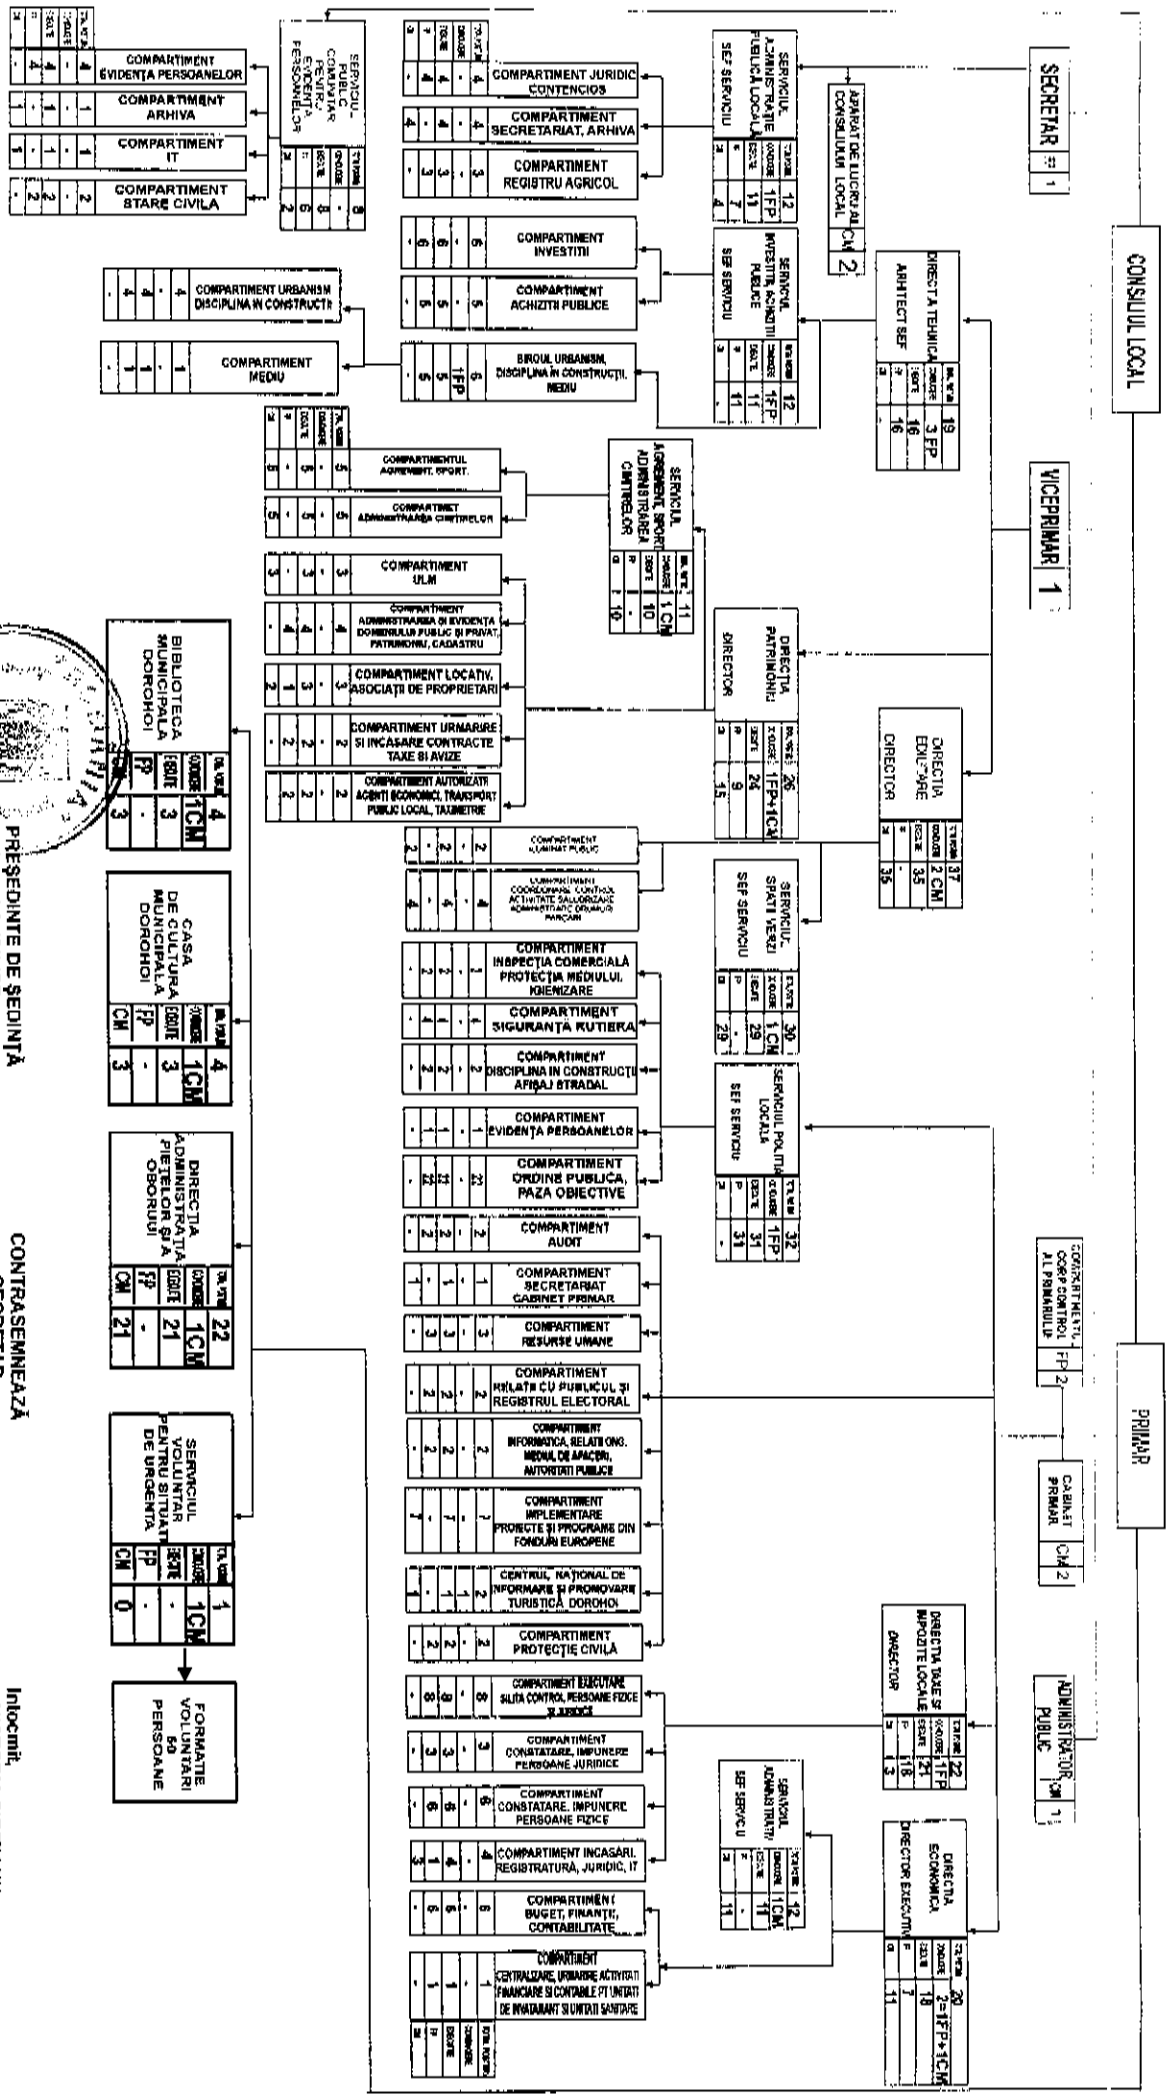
CONSILIUL LOCAL

PRIMAR

SECRETAR 1

APARAT DE LUCRU AL CONSILIULUI LOCAL CM 2

VICEPRIMAR 1

COMPARTIMENT CORP CONTROL AL PRIMARULUI FP 2

CABINET PRIMAR CM 2

ADMINISTRATOR PUBLIC CM 1

SERVICIUL ADMINISTRATIE PUBLICA LOCALA SEF SERVICIU 12 1FP 11 4 7

COMPARTIMENT JURIDIC CONTENCIOS 4
COMPARTIMENT SECRETARIAT, ARHIVA 4
COMPARTIMENT REGISTRU AGRICOL 3

SERVICIUL PUBLIC COMUNITAR PENTRU EVIDENTA PERSOANELOR 8
COMPARTIMENT EVIDENȚA PERSOANELOR 4
COMPARTIMENT ARHIVA 1
COMPARTIMENT IT 1
COMPARTIMENT STARE CIVILA 2

DIRECȚIA TEHNICA ARHITECT SEF 19 3 FP 16
SERVICIUL INVESTITII, ACHIZITII PUBLICE SEF SERVICIU 12 1FP 11
COMPARTIMENT INVESTITII 6
COMPARTIMENT ACHIZITII PUBLICE 5
BIROUL URBANISM, DISCIPLINA IN CONSTRUCȚII, MEDIU 1FP 5
COMPARTIMENT URBANISM DISCIPLINA IN CONSTRUCTII 4
COMPARTIMENT MEDIU 1

SERVICIUL AGREMENT, SPORT, ADMINISTRAREA CIMITIRELOR 11 1 CM 10
COMPARTIMENTUL AGREMENT, SPORT 5
COMPARTIMET ADMINISTRAREA CIMITIRELOR 5

DIRECTIA PATRIMONIU DIRECTOR 26 1FP+1CM 24 9 15
COMPARTIMENT ULM 3
COMPARTIMENT ADMINISTRAREA SI EVIDENTA DOMENIULUI PUBLIC ȘI PRIVAT, PATRIMONIU, CADASTRU 4
COMPARTIMENT LOCATIV, ASOCIAȚII DE PROPRIETARI 3
COMPARTIMENT URMARIRE SI INCASARE CONTRACTE TAXE SI AVIZE 2
COMPARTIMENT AUTORIZATII AGENTI ECONOMICI, TRANSPORT PUBLIC LOCAL, TAXIMETRIE 2

DIRECTIA EDUCATIE DIRECTOR 37 2 CM 35

SERVICIUL SPATII VERZI SEF SERVICIU 30 1 CM 29
COMPARTIMENT ILUMINAT PUBLIC 2
COMPARTIMENT COORDONARE CONTROL ACTIVITATE SALUBRIZARE ADMINISTRARE DOMENIU PARCARI 4

SERVICIUL POLITIA LOCALA SEF SERVICIU 32 1FP 31
COMPARTIMENT INSPECȚIA COMERCIALĂ PROTECȚIA MEDIULUI, IGIENIZARE 2
COMPARTIMENT SIGURANȚA RUTIERA 4
COMPARTIMENT DISCIPLINA IN CONSTRUCȚII AFIȘAJ STRADAL 2
COMPARTIMENT EVIDENȚA PERSOANELOR 1
COMPARTIMENT ORDINE PUBLICA, PAZA OBIECTIVE 22

COMPARTIMENT AUDIT 2
COMPARTIMENT SECRETARIAT CABINET PRIMAR 1
COMPARTIMENT RESURSE UMANE 3
COMPARTIMENT RELATII CU PUBLICUL ȘI REGISTRUL ELECTORAL 2
COMPARTIMENT INFORMATICA, RELATII ONG, MEDIUL DE AFACERI, AUTORITATI PUBLICE 2
COMPARTIMENT IMPLEMENTARE PROIECTE ȘI PROGRAME DIN FONDURI EUROPENE 1
CENTRUL NATIONAL DE INFORMARE SI PROMOVARE TURISTICĂ DOROHOI 1
COMPARTIMENT PROTECȚIE CIVILĂ 2

DIRECTIA TAXE SI IMPOZITE LOCALE DIRECTOR 22 1FP 21 18 3
COMPARTIMENT EXECUTARE SILITA CONTROL PERSOANE FIZICE SI JURIDICE 8
COMPARTIMENT CONSTATARE, IMPUNERE PERSOANE JURIDICE 3
COMPARTIMENT CONSTATARE, IMPUNERE PERSOANE FIZICE 6
COMPARTIMENT INCASARI, REGISTRATURA, JURIDIC, IT 4

DIRECTIA ECONOMICA DIRECTOR EXECUTIV 20 2=1FP+1CM 18 7 11
SERVICIUL ADMINISTRATIV SEF SERVICIU 12 1 CM 11
COMPARTIMENT BUGET, FINANTE, CONTABILITATE 6
COMPARTIMENT CENTRALIZARE, URMARIRE ACTIVITATI FINANCIARE SI CONTABILE PT UNITATI DE INVATAMANT SI UNITATI SANITARE 1

BIBLIOTECA MUNICIPALA DOROHOI 4 1CM 3 FP - CM 3
CASA DE CULTURA MUNICIPALA DOROHOI 4 1CM 3 FP - CM 3
DIRECTIA ADMINISTRATIA PIETELOR ȘI A OBORULUI 22 1CM 21 FP - CM 21
SERVICIUL VOLUNTAR PENTRU SITUATII DE URGENTA 1 1CM - FP - CM 0
FORMATIE VOLUNTARI 60 PERSOANE

PREȘEDINTE DE ȘEDINȚĂ
CONTRASEMNEAZĂ
Intocmit,